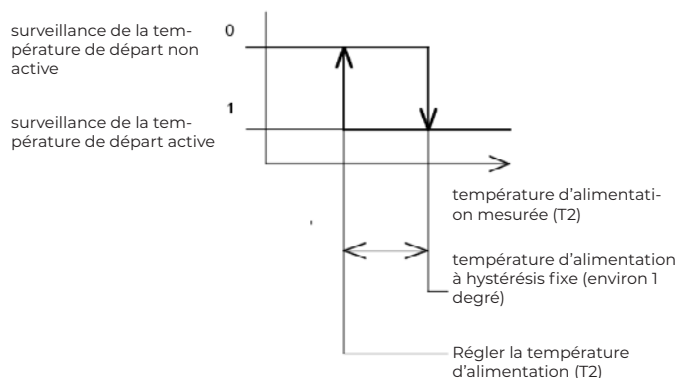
surveillance de la température de départ non active

0

surveillance de la température de départ active

1

température d'alimentation mesurée (T2)

température d'alimentation à hystérésis fixe (environ 1 degré)

Régler la température d'alimentation (T2)